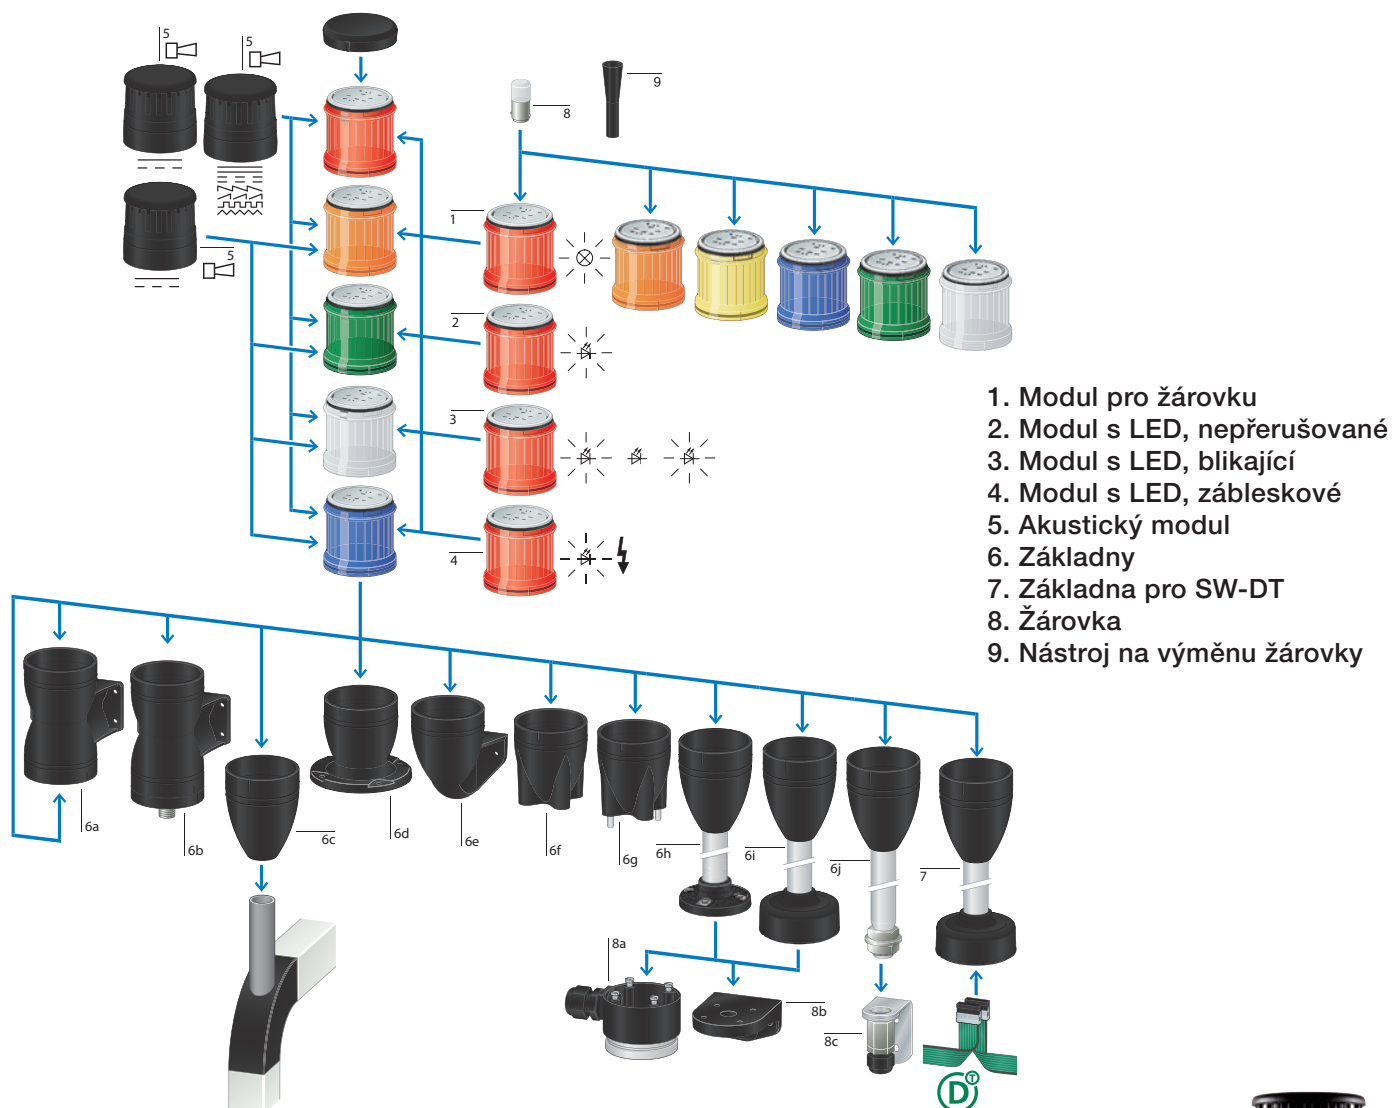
5
5
5
8
9
1
2
3
4
1. Modul pro žárovku
2. Modul s LED, nepřerušované
3. Modul s LED, blikající
4. Modul s LED, zábleskové
5. Akustický modul
6. Základny
7. Základna pro SW-DT
8. Žárovka
9. Nástroj na výměnu žárovky
6a
6b
6c
6d
6e
6f
6g
6h
6i
6j
7
8a
8b
8c